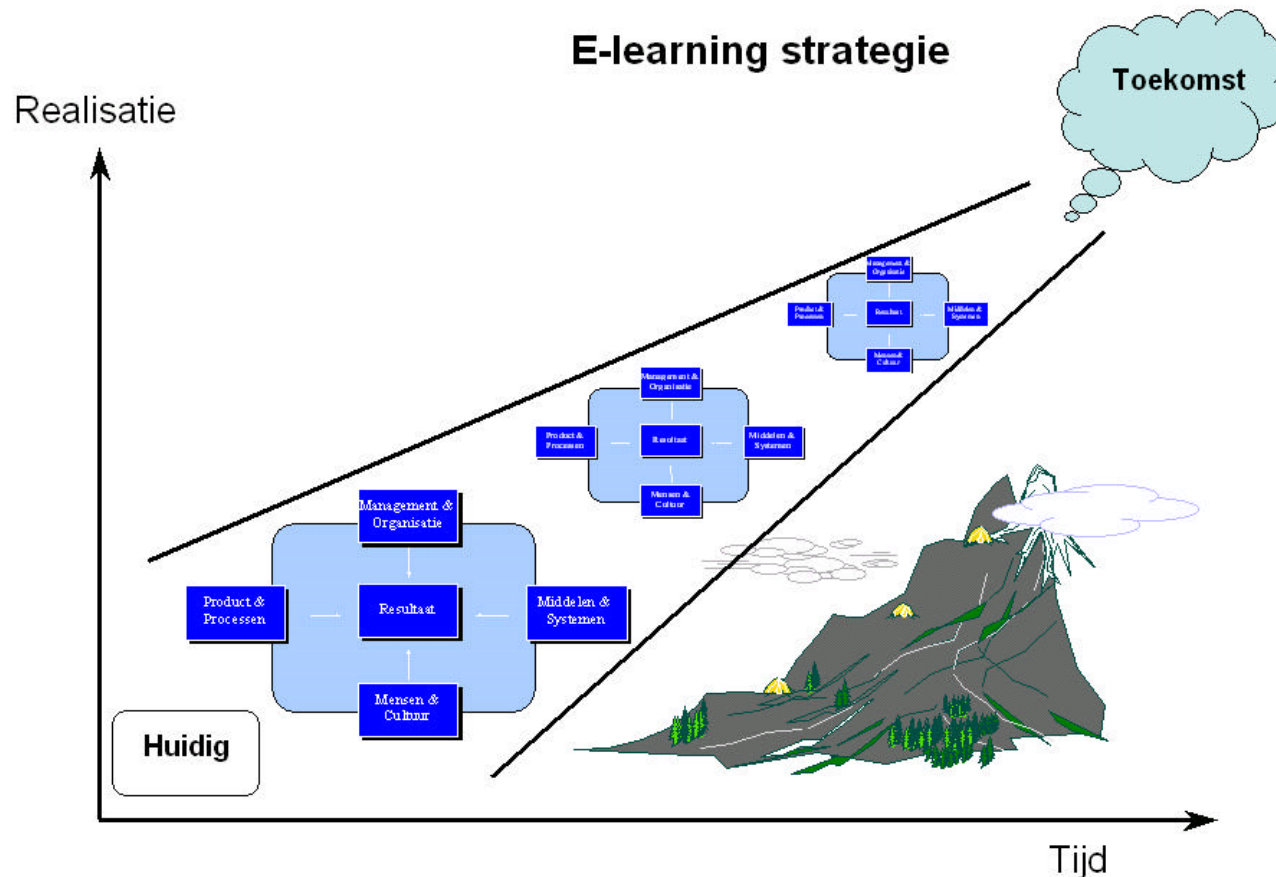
E-learning strategie

Toekomst

Realisatie

Management & Organisatie

Product & Processen

Resultaat

Middelen & Systemen

Mensen & Cultuur

Management & Organisatie

Product & Processen

Resultaat

Middelen & Systemen

Mensen & Cultuur

Management & Organisatie

Product & Processen

Resultaat

Middelen & Systemen

Mensen & Cultuur

Huidig

Tijd